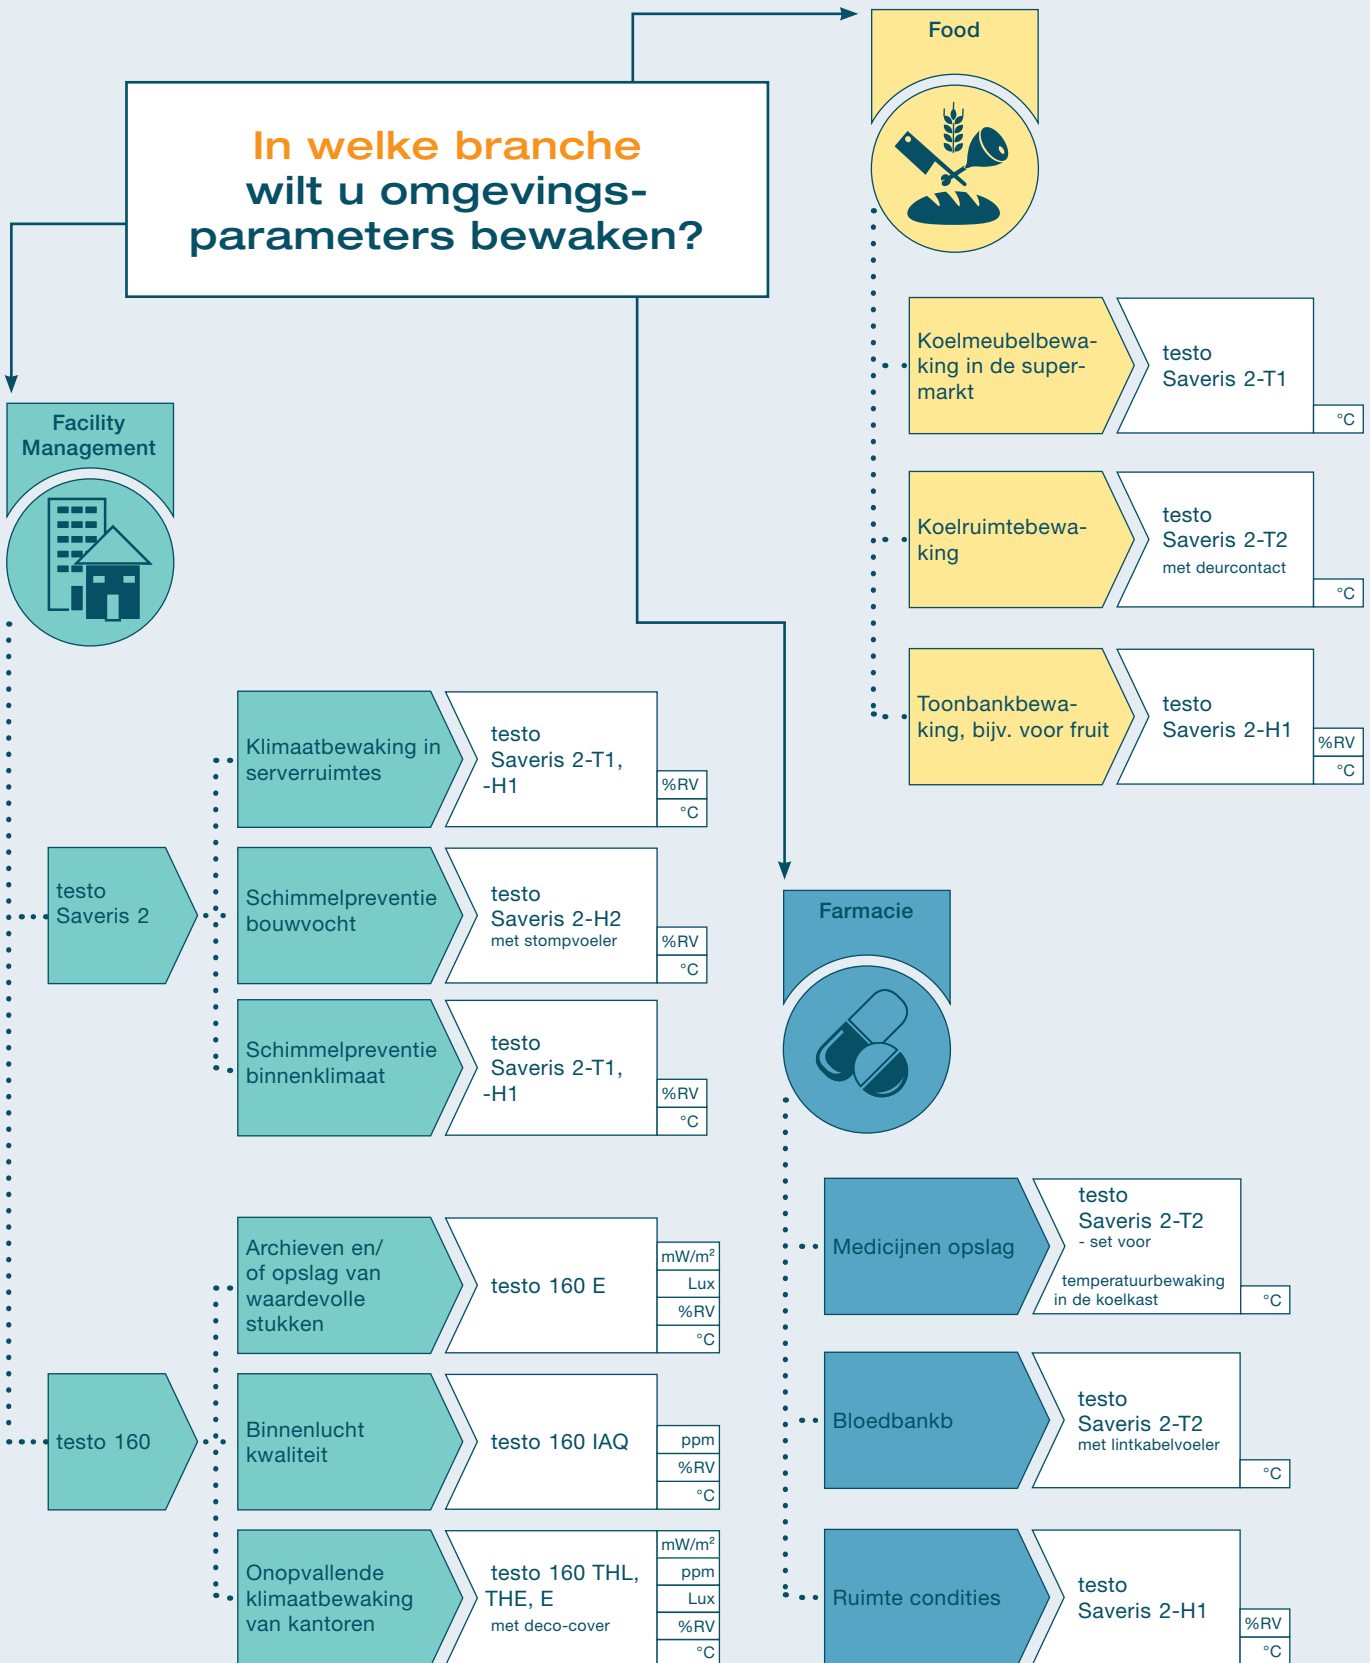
In welke branche wilt u omgevingsparameters bewaken?

Food

Koelmeubelbewaking in de supermarkt

testo Saveris 2-T1

°C

Koelruimtebewaking

testo Saveris 2-T2
met deurcontact

°C

Toonbankbewaking, bijv. voor fruit

testo Saveris 2-H1

%RV
°C

Facility Management

testo Saveris 2

Klimaatbewaking in serverruimtes

testo Saveris 2-T1, -H1

%RV
°C

Schimmelpreventie bouwvocht

testo Saveris 2-H2
met stompvoeler

%RV
°C

Schimmelpreventie binnenklimaat

testo Saveris 2-T1, -H1

%RV
°C

testo 160

Archieven en/ of opslag van waardevolle stukken

testo 160 E

mW/m²
Lux
%RV
°C

Binnenlucht kwaliteit

testo 160 IAQ

ppm
%RV
°C

Onopvallende klimaatbewaking van kantoren

testo 160 THL, THE, E
met deco-cover

mW/m²
ppm
Lux
%RV
°C

Farmacie

Medicijnen opslag

testo Saveris 2-T2
- set voor
temperatuurbewaking in de koelkast

°C

Bloedbankb

testo Saveris 2-T2
met lintkabelvoeler

°C

Ruimte condities

testo Saveris 2-H1

%RV
°C